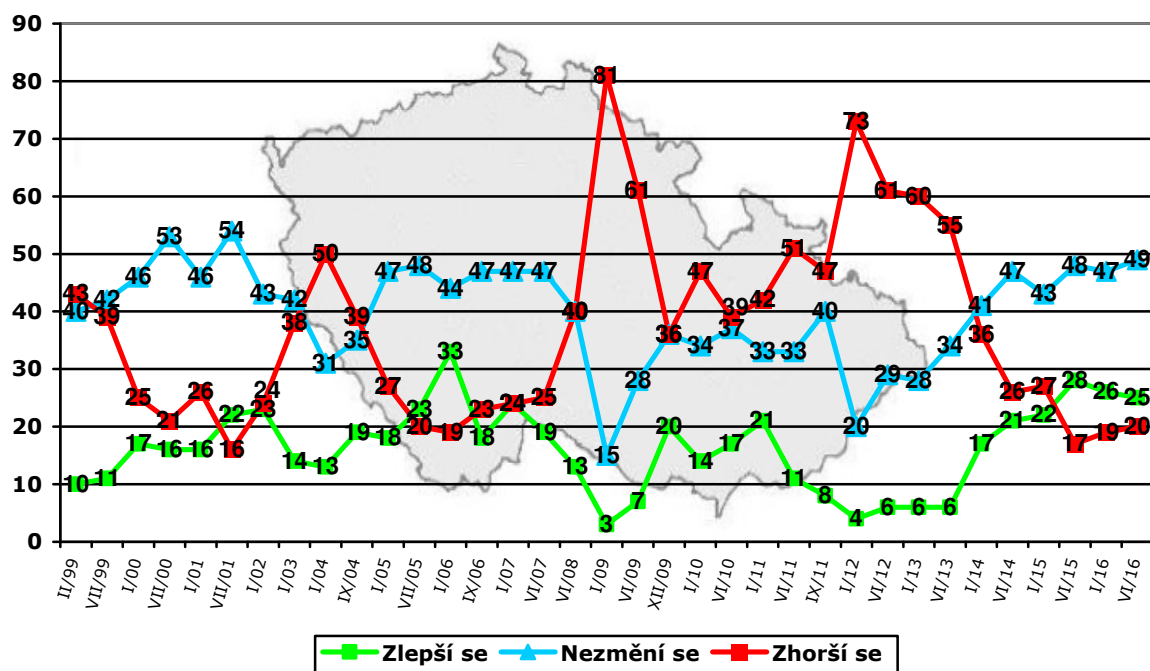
90
80
70
60
50
40
30
20
10
0

II/99
VII/99
I/00
VII/00
I/01
VII/01
I/02
I/03
I/04
IX/04
I/05
VII/05
I/06
IX/06
I/07
VI/07
VI/08
I/09
VI/09
XII/09
I/10
VI/10
I/11
VI/11
IX/11
I/12
VI/12
I/13
VI/13
I/14
VI/14
I/15
VI/15
I/16
VI/16

10 11 17 16 16 22 23 14 13 19 18 23 33 18 24 19 13 3 7 20 14 17 21 11 8 4 6 6 6 17 21 22 28 26 25

40 42 46 53 46 54 43 42 31 35 47 48 44 47 47 47 40 15 28 36 34 37 33 33 40 20 29 28 34 41 47 43 48 47 49

43 39 25 21 26 16 24 38 50 39 27 20 19 23 24 25 40 81 61 36 47 39 42 51 47 73 61 60 55 36 26 27 17 19 20

Zlepší se
Nezmění se
Zhorší se